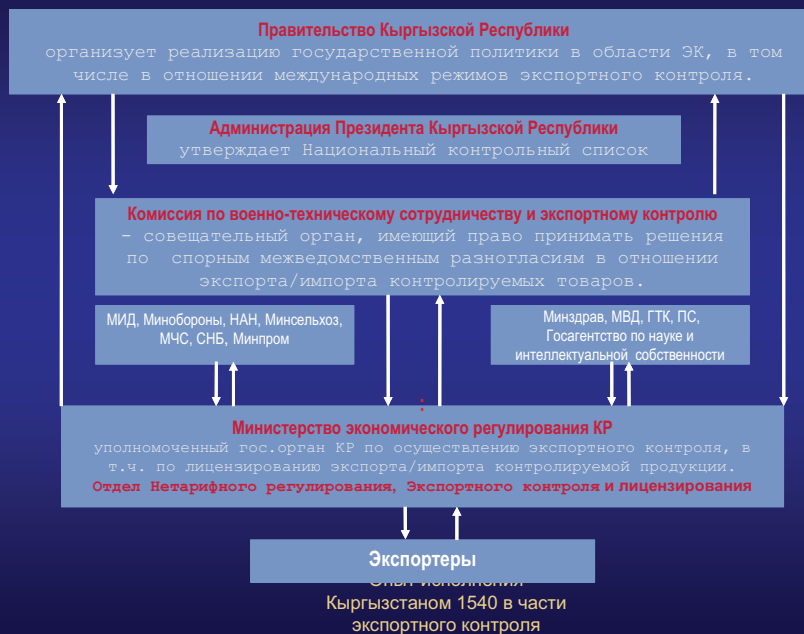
Правительство Кыргызской Республики
организует реализацию государственной политики в области ЭК, в том числе в отношении международных режимов экспортного контроля.

Администрация Президента Кыргызской Республики
утверждает Национальный контрольный список

Комиссия по военно-техническому сотрудничеству и экспортному контролю
- совещательный орган, имеющий право принимать решения по спорным межведомственным разногласиям в отношении экспорта/импорта контролируемых товаров.

МИД, Минобороны, НАН, Минсельхоз, МЧС, СНБ, Минпром

Минздрав, МВД, ГТК, ПС, Госагентство по науке и интеллектуальной собственности

Министерство экономического регулирования КР
уполномоченный гос.орган КР по осуществлению экспортного контроля, в т.ч. по лицензированию экспорта/импорта контролируемой продукции.
Отдел Нетарифного регулирования, Экспортного контроля и лицензирования

Экспортеры

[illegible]
Кыргызстаном 1540 в части экспортного контроля